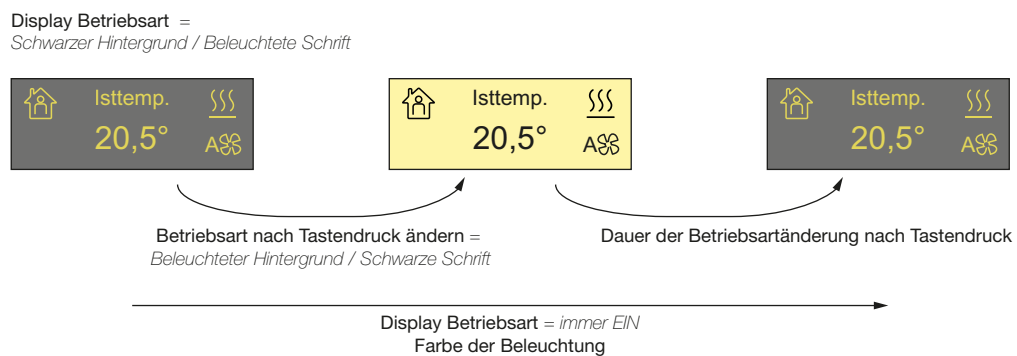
Display Betriebsart =
Schwarzer Hintergrund / Beleuchtete Schrift

Isttemp.
20,5°
A

Isttemp.
20,5°
A

Isttemp.
20,5°
A

Betriebsart nach Tastendruck ändern =
Beleuchteter Hintergrund / Schwarze Schrift

Dauer der Betriebsartänderung nach Tastendruck

Display Betriebsart = immer EIN
Farbe der Beleuchtung